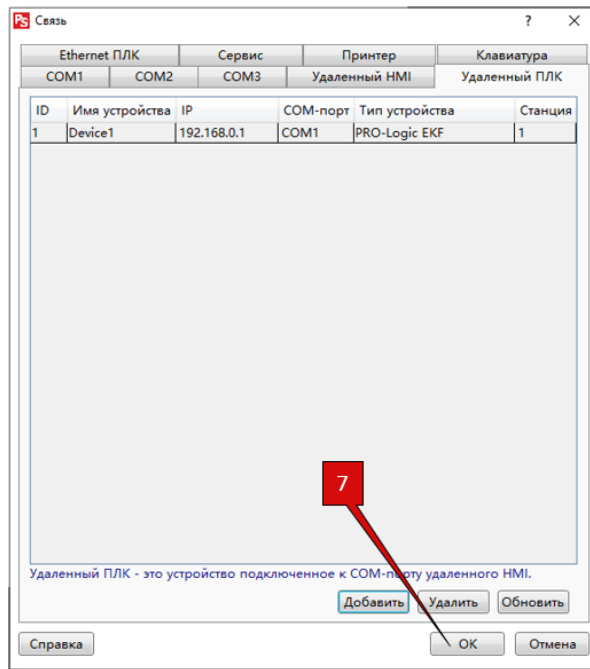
PS Связь ? ×

Ethernet ПЛК | Сервис | Принтер | Клавиатура
COM1 | COM2 | COM3 | Удаленный HMI | Удаленный ПЛК

| ID | Имя устройства | IP | COM-порт | Тип устройства | Станция |
|---|---|---|---|---|---|
| 1 | Device1 | 192.168.0.1 | COM1 | PRO-Logic EKF | 1 |

7

Удаленный ПЛК - это устройство подключенное к COM-порту удаленного HMI.

Добавить Удалить Обновить

Справка OK Отмена